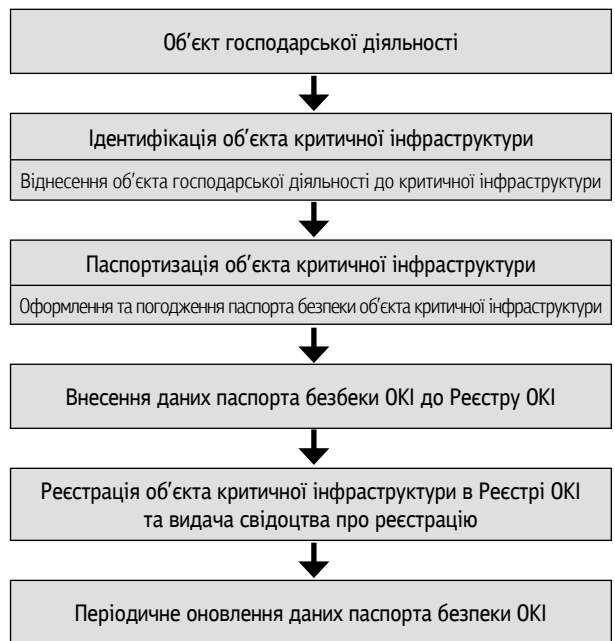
Об΄єкт господарської діяльності

Ідентифікація об΄єкта критичної інфраструктури

Віднесення об΄єкта господарської діяльності до критичної інфраструктури

Паспортизація об΄єкта критичної інфраструктури

Оформлення та погодження паспорта безпеки об΄єкта критичної інфраструктури

Внесення даних паспорта безбеки ОКІ до Реєстру ОКІ

Реєстрація об΄єкта критичної інфраструктури в Реєстрі ОКІ та видача свідоцтва про реєстрацію

Періодичне оновлення даних паспорта безпеки ОКІ